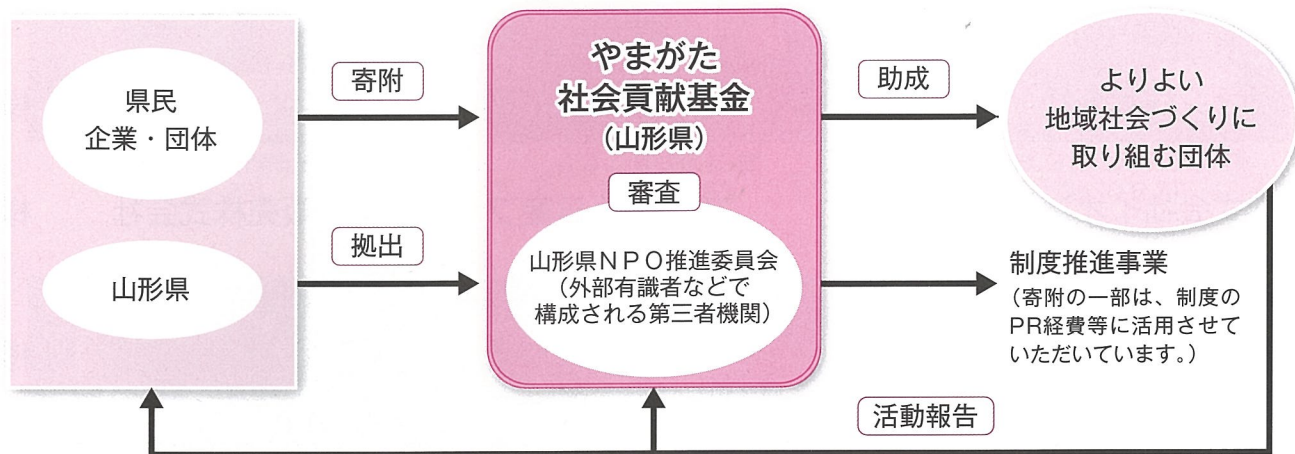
県民
企業・団体

山形県

寄附

拠出

やまがた
社会貢献基金
（山形県）

審査

山形県ＮＰＯ推進委員会
（外部有識者などで
構成される第三者機関）

助成

よりよい
地域社会づくりに
取り組む団体

制度推進事業
（寄附の一部は、制度のPR経費等に活用させていただいています。）

活動報告